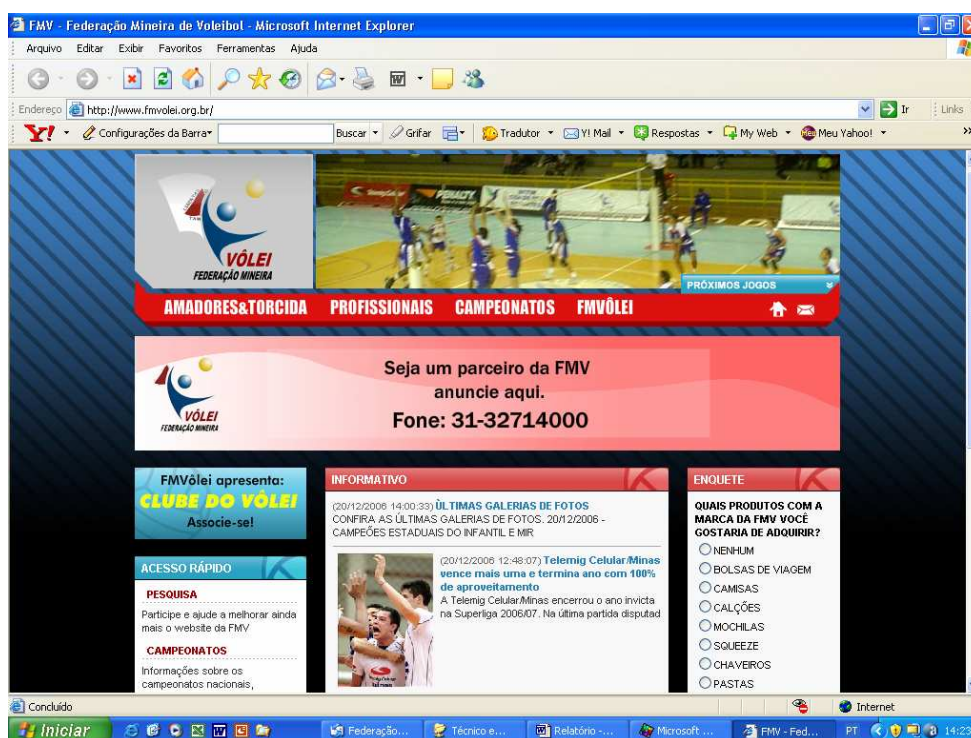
FMV - Federação Mineira de Voleibol - Microsoft Internet Explorer

Arquivo Editar Exibir Favoritos Ferramentas Ajuda

Endereço http://www.fmvolei.org.br/ Ir Links

Y! Configurações da Barra Buscar Grifar Tradutor Y! Mail Respostas My Web Meu Yahoo!

VÔLEI
FEDERAÇÃO MINEIRA

PRÓXIMOS JOGOS

AMADORES&TORCIDA PROFISSIONAIS CAMPEONATOS FMVÔLEI

VÔLEI
FEDERAÇÃO MINEIRA

Seja um parceiro da FMV
anuncie aqui.
Fone: 31-32714000

FMVôlei apresenta:
CLUBE DO VÔLEI
Associe-se!

ACESSO RÁPIDO

PESQUISA
Participe e ajude a melhorar ainda mais o website da FMV

CAMPEONATOS
Informações sobre os campeonatos nacionais,

INFORMATIVO

(20/12/2006 14:00:33) ÚLTIMAS GALERIAS DE FOTOS
CONFIRA AS ÚLTIMAS GALERIAS DE FOTOS. 20/12/2006 - CAMPEÕES ESTADUAIS DO INFANTIL E MIR

(20/12/2006 12:48:07) Telemig Celular/Minas vence mais uma e termina ano com 100% de aproveitamento
A Telemig Celular/Minas encerrou o ano invicta na Superliga 2006/07. Na última partida disputad

ENQUETE

QUAIS PRODUTOS COM A MARCA DA FMV VOCÊ GOSTARIA DE ADQUIRIR?
NENHUM
BOLSAS DE VIAGEM
CAMISAS
CALÇÕES
MOCHILAS
SQUEEZE
CHAVEIROS
PASTAS

Concluído Internet

Iniciar Federação... Técnico e... Relatório -... Microsoft ... FMV - Fed... PT 14:2